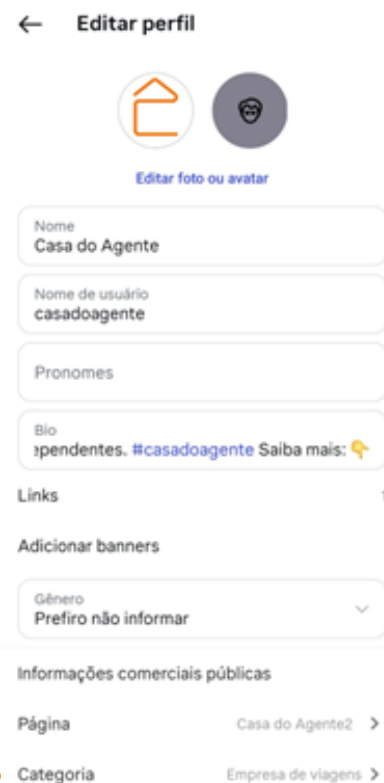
Editar perfil

Editar foto ou avatar

Nome
Casa do Agente

Nome de usuário
casadoagente

Pronomes

Bio
:pendentes. #casadoagente Saiba mais: 👇

Links

Adicionar banners

Gênero
Prefiro não informar

Informações comerciais públicas

Página
Casa do Agente2

Categoria
Empresa de viagens